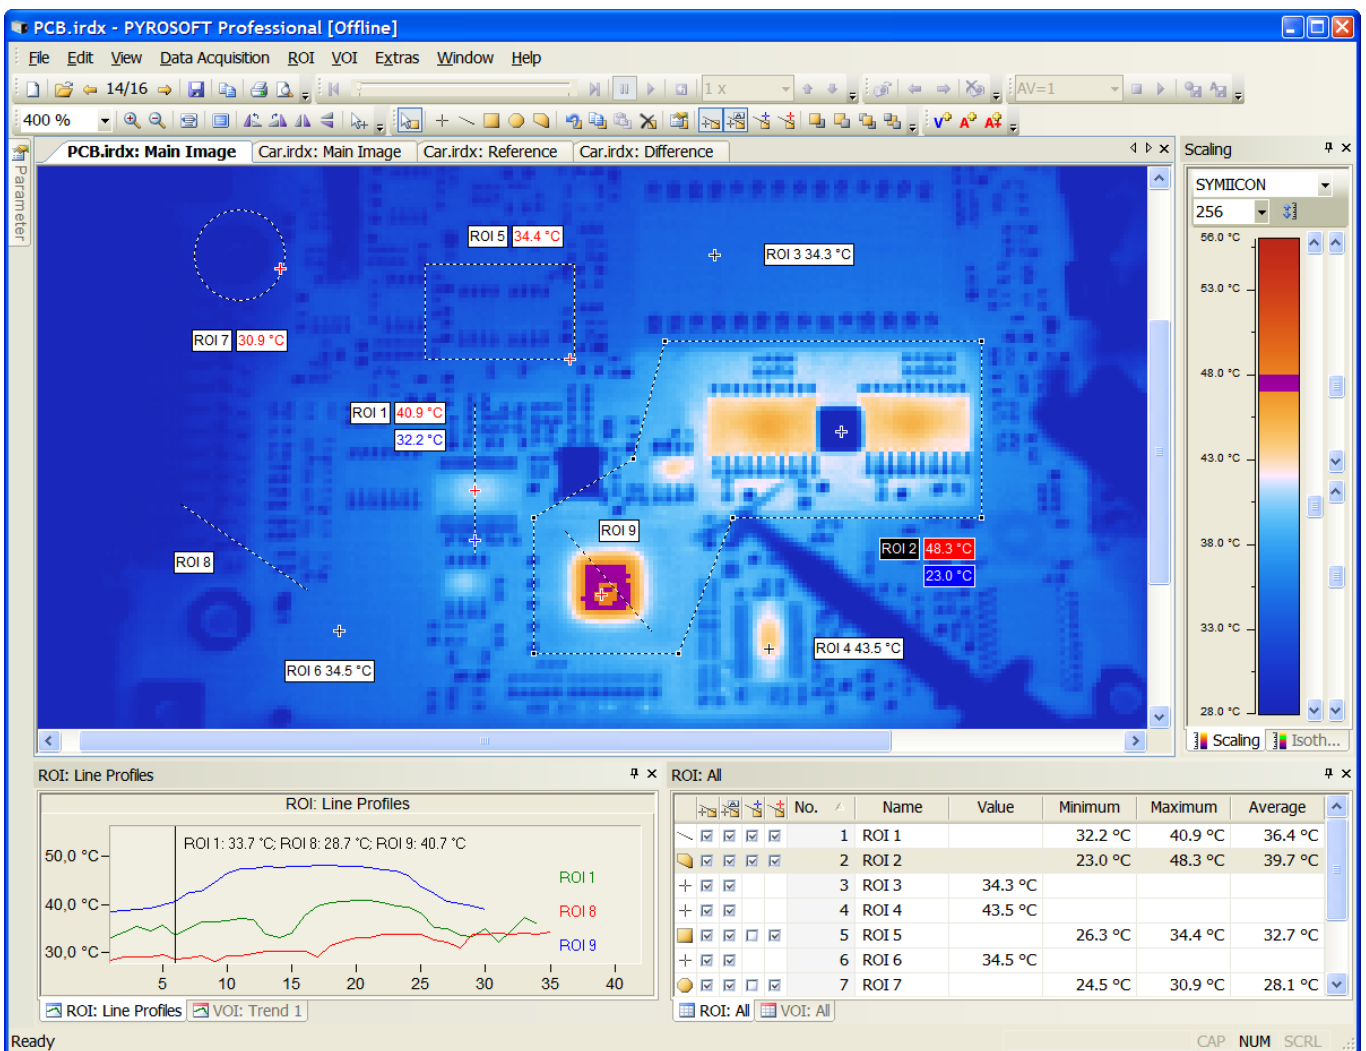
PCB.irdx - PYROSOFT Professional [Offline]

File Edit View Data Acquisition ROI VOI Extras Window Help

14/16

1 x

AV=1

400 %

Parameter

PCB.irdx: Main Image | Car.irdx: Main Image | Car.irdx: Reference | Car.irdx: Difference

ROI 5 34.4 °C
ROI 3 34.3 °C
ROI 7 30.9 °C
ROI 1 40.9 °C
32.2 °C
ROI 9
ROI 2 48.3 °C
23.0 °C
ROI 8
ROI 4 43.5 °C
ROI 6 34.5 °C

Scaling

SYMIICON
256

56.0 °C
53.0 °C
48.0 °C
43.0 °C
38.0 °C
33.0 °C
28.0 °C

Scaling | Isoth...

ROI: Line Profiles

ROI: Line Profiles

ROI 1: 33.7 °C; ROI 8: 28.7 °C; ROI 9: 40.7 °C

50,0 °C
40,0 °C
30,0 °C

5 10 15 20 25 30 35 40

ROI 1
ROI 8
ROI 9

ROI: Line Profiles | VOI: Trend 1

ROI: All

| No. | Name | Value | Minimum | Maximum | Average |
|---|---|---|---|---|---|
| 1 | ROI 1 | | 32.2 °C | 40.9 °C | 36.4 °C |
| 2 | ROI 2 | | 23.0 °C | 48.3 °C | 39.7 °C |
| 3 | ROI 3 | 34.3 °C | | | |
| 4 | ROI 4 | 43.5 °C | | | |
| 5 | ROI 5 | | 26.3 °C | 34.4 °C | 32.7 °C |
| 6 | ROI 6 | 34.5 °C | | | |
| 7 | ROI 7 | | 24.5 °C | 30.9 °C | 28.1 °C |

ROI: All | VOI: All

Ready
CAP NUM SCRL